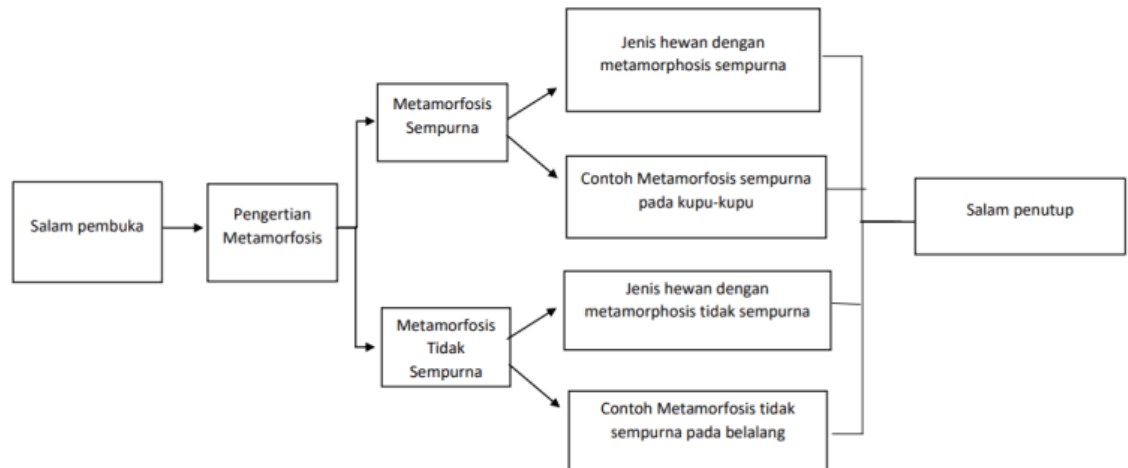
Salam pembuka

Pengertian Metamorfosis

Metamorfosis Sempurna

Metamorfosis Tidak Sempurna

Jenis hewan dengan metamorphosis sempurna

Contoh Metamorfosis sempurna pada kupu-kupu

Jenis hewan dengan metamorphosis tidak sempurna

Contoh Metamorfosis tidak sempurna pada belalang

Salam penutup